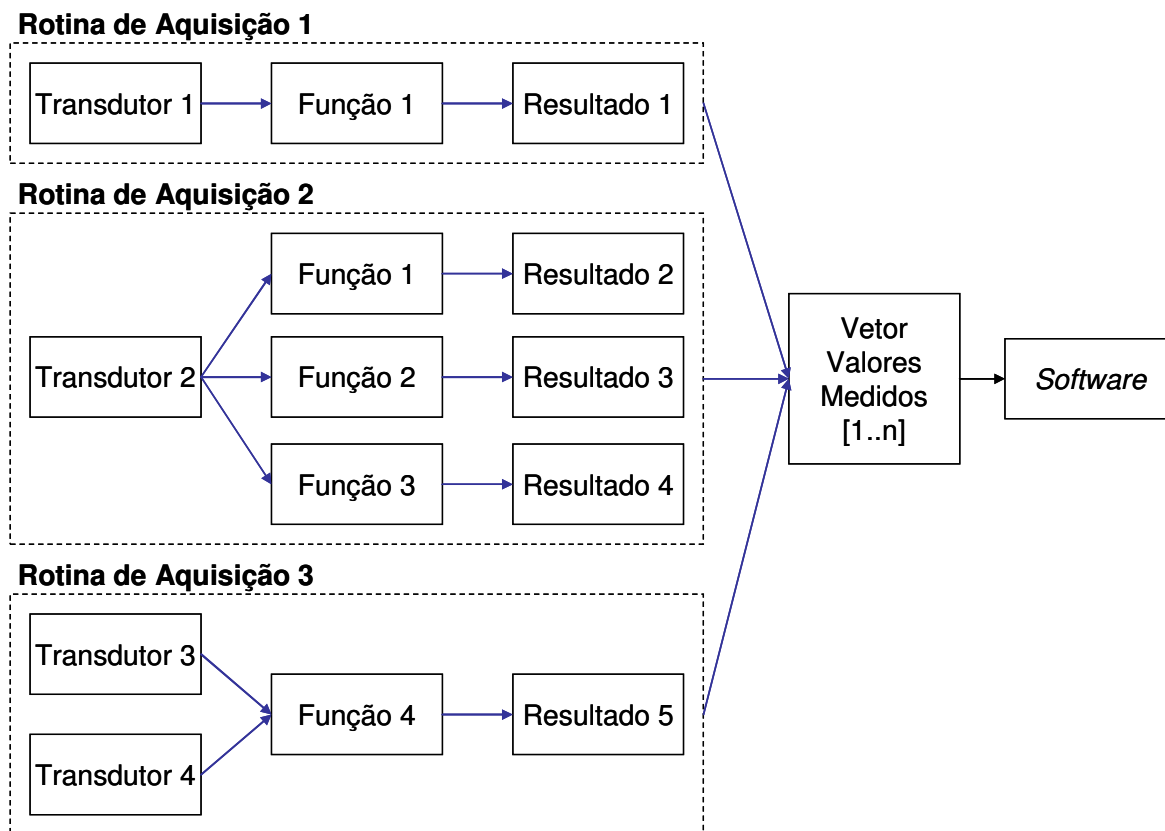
Rotina de Aquisição 1

Transdutor 1

Função 1

Resultado 1

Rotina de Aquisição 2

Transdutor 2

Função 1

Resultado 2

Função 2

Resultado 3

Função 3

Resultado 4

Vetor Valores Medidos [1..n]

Software

Rotina de Aquisição 3

Transdutor 3

Transdutor 4

Função 4

Resultado 5